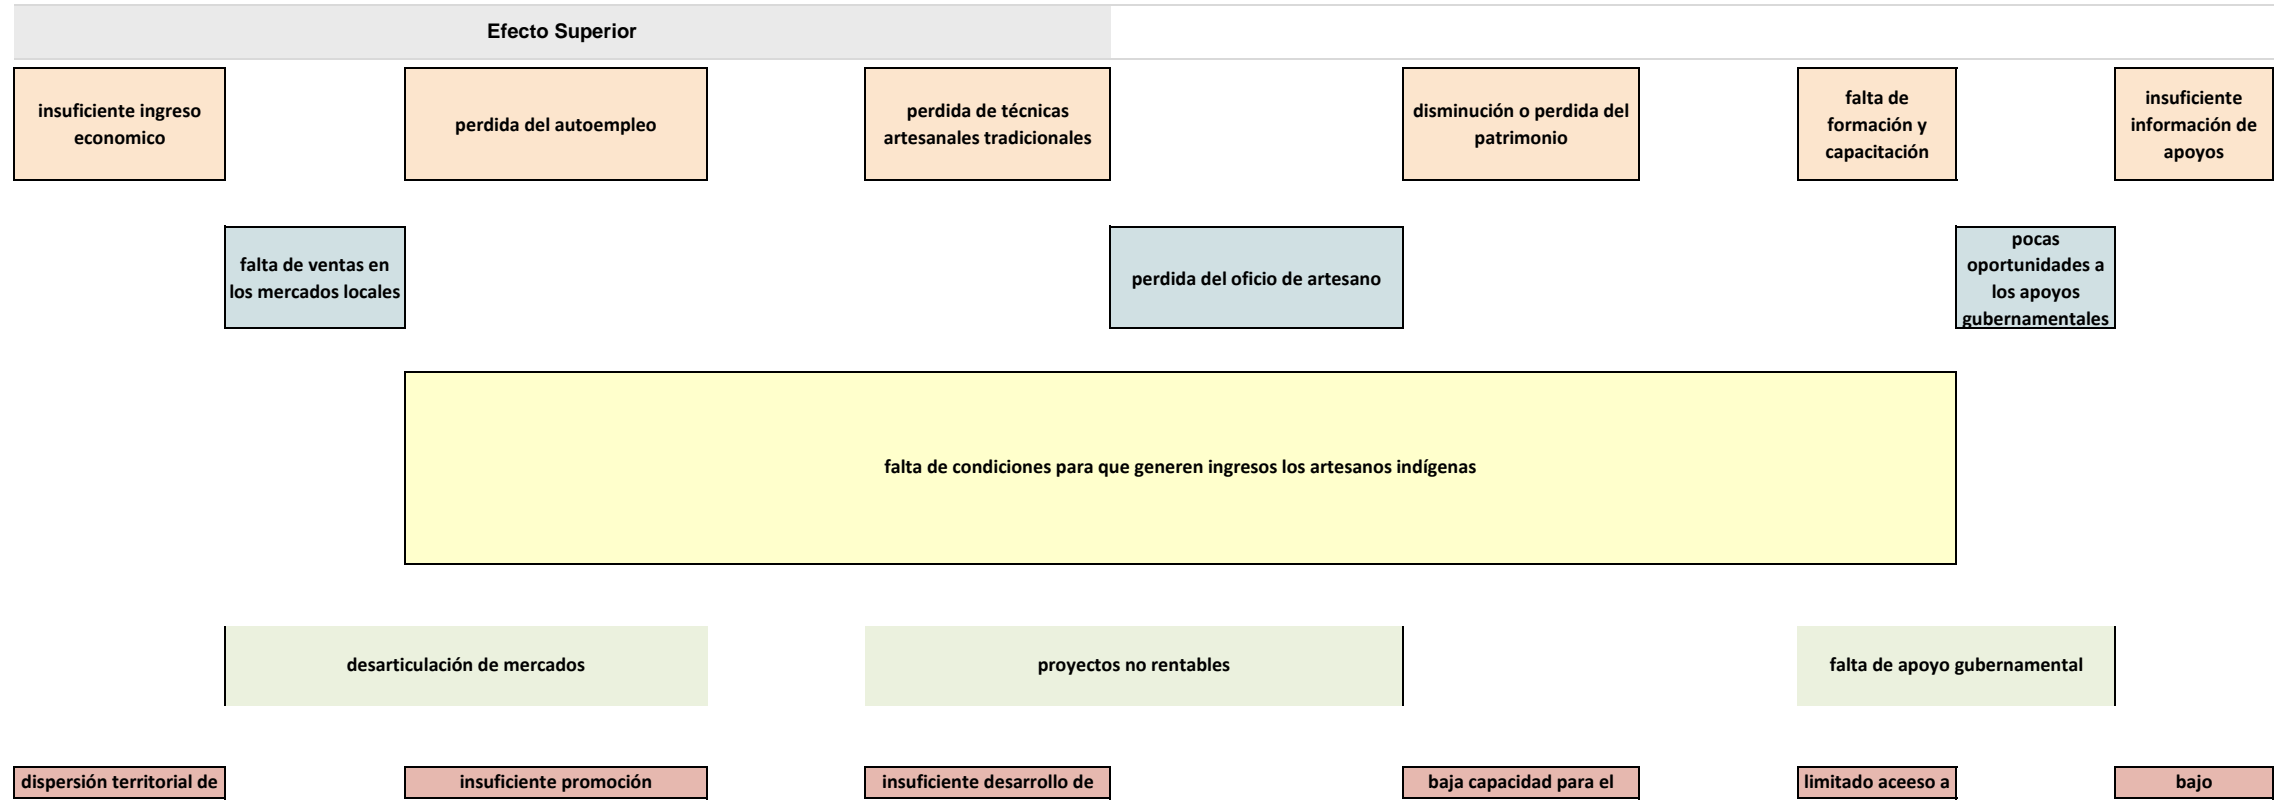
Efecto Superior

insuficiente ingreso economico

perdida del autoempleo

perdida de técnicas artesanales tradicionales

disminución o perdida del patrimonio

falta de formación y capacitación

insuficiente información de apoyos

falta de ventas en los mercados locales

perdida del oficio de artesano

pocas oportunidades a los apoyos gubernamentales

falta de condiciones para que generen ingresos los artesanos indígenas

desarticulación de mercados

proyectos no rentables

falta de apoyo gubernamental

dispersión territorial de

insuficiente promoción

insuficiente desarrollo de

baja capacidad para el

limitado aceeso a

bajo